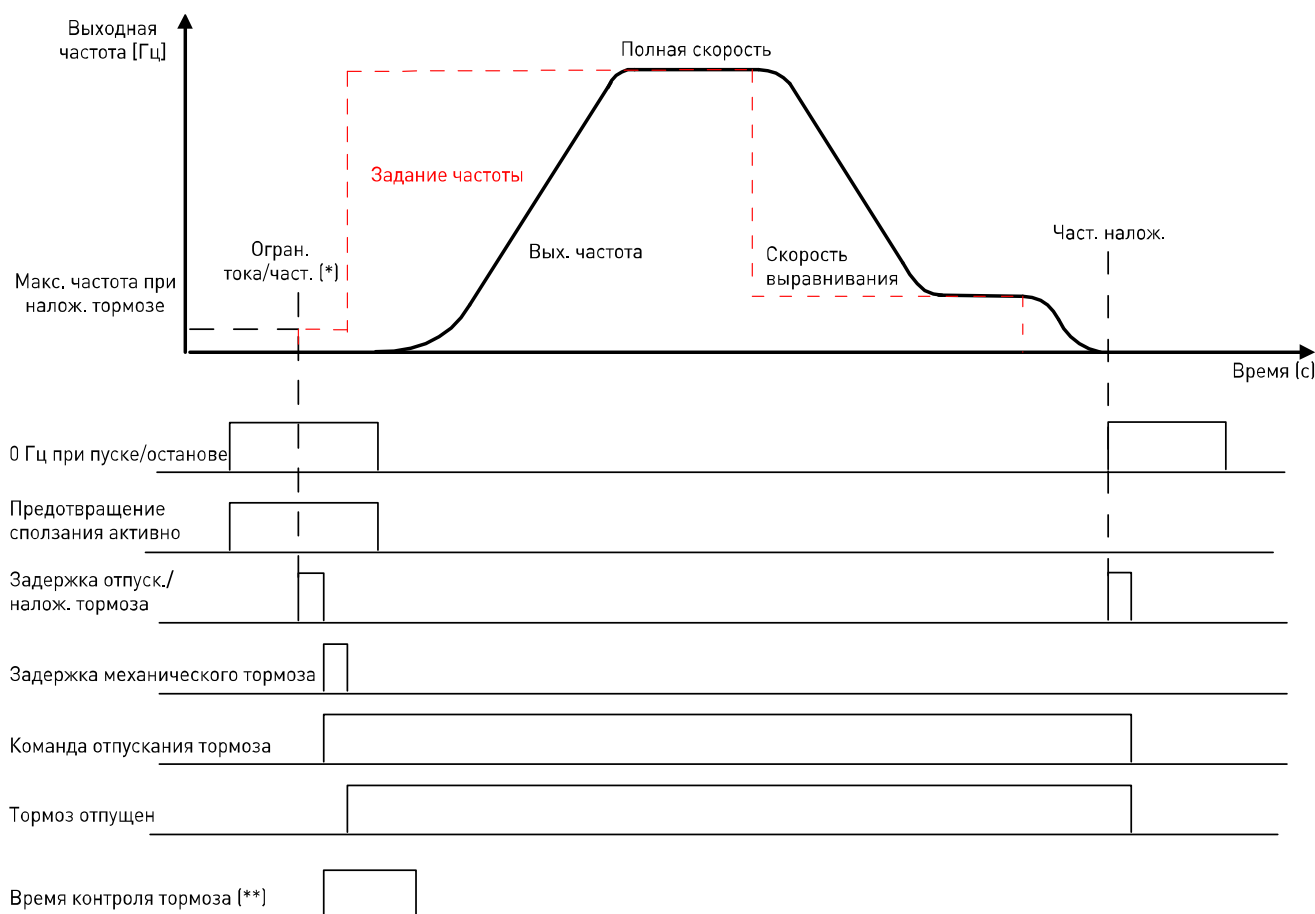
Выходная частота [Гц]

Полная скорость

Задание частоты

Огран. тока/част. (*)

Вых. частота

Скорость выравнивания

Част. налож.

Макс. частота при налож. тормозе

Время (с)

0 Гц при пуске/останове

Предотвращение сползания активно

Задержка отпуск./налож. тормоза

Задержка механического тормоза

Команда отпускания тормоза

Тормоз отпущен

Время контроля тормоза (**)